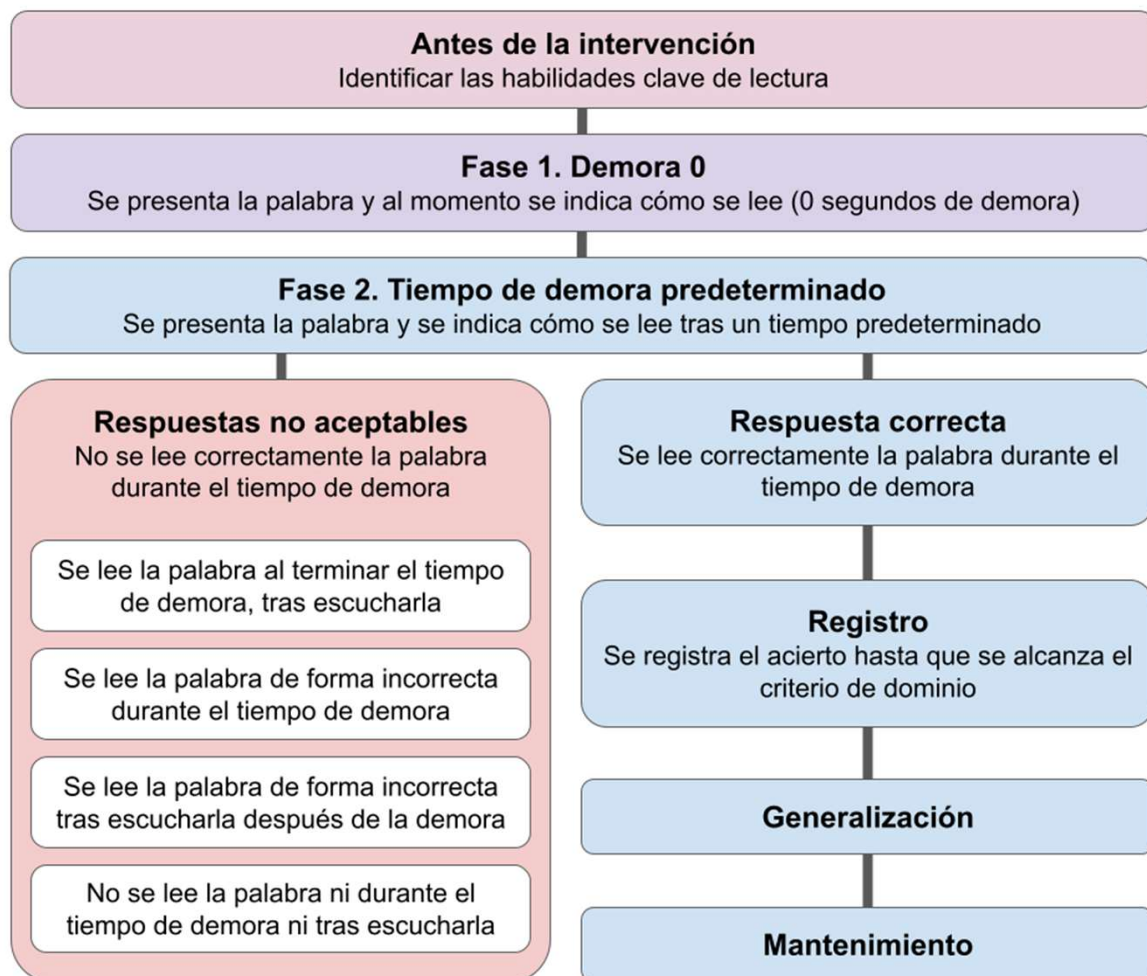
Antes de la intervención
Identificar las habilidades clave de lectura

Fase 1. Demora 0
Se presenta la palabra y al momento se indica cómo se lee (0 segundos de demora)

Fase 2. Tiempo de demora predeterminado
Se presenta la palabra y se indica cómo se lee tras un tiempo predeterminado

Respuestas no aceptables
No se lee correctamente la palabra durante el tiempo de demora

Se lee la palabra al terminar el tiempo de demora, tras escucharla

Se lee la palabra de forma incorrecta durante el tiempo de demora

Se lee la palabra de forma incorrecta tras escucharla después de la demora

No se lee la palabra ni durante el tiempo de demora ni tras escucharla

Respuesta correcta
Se lee correctamente la palabra durante el tiempo de demora

Registro
Se registra el acierto hasta que se alcanza el criterio de dominio

Generalización

Mantenimiento